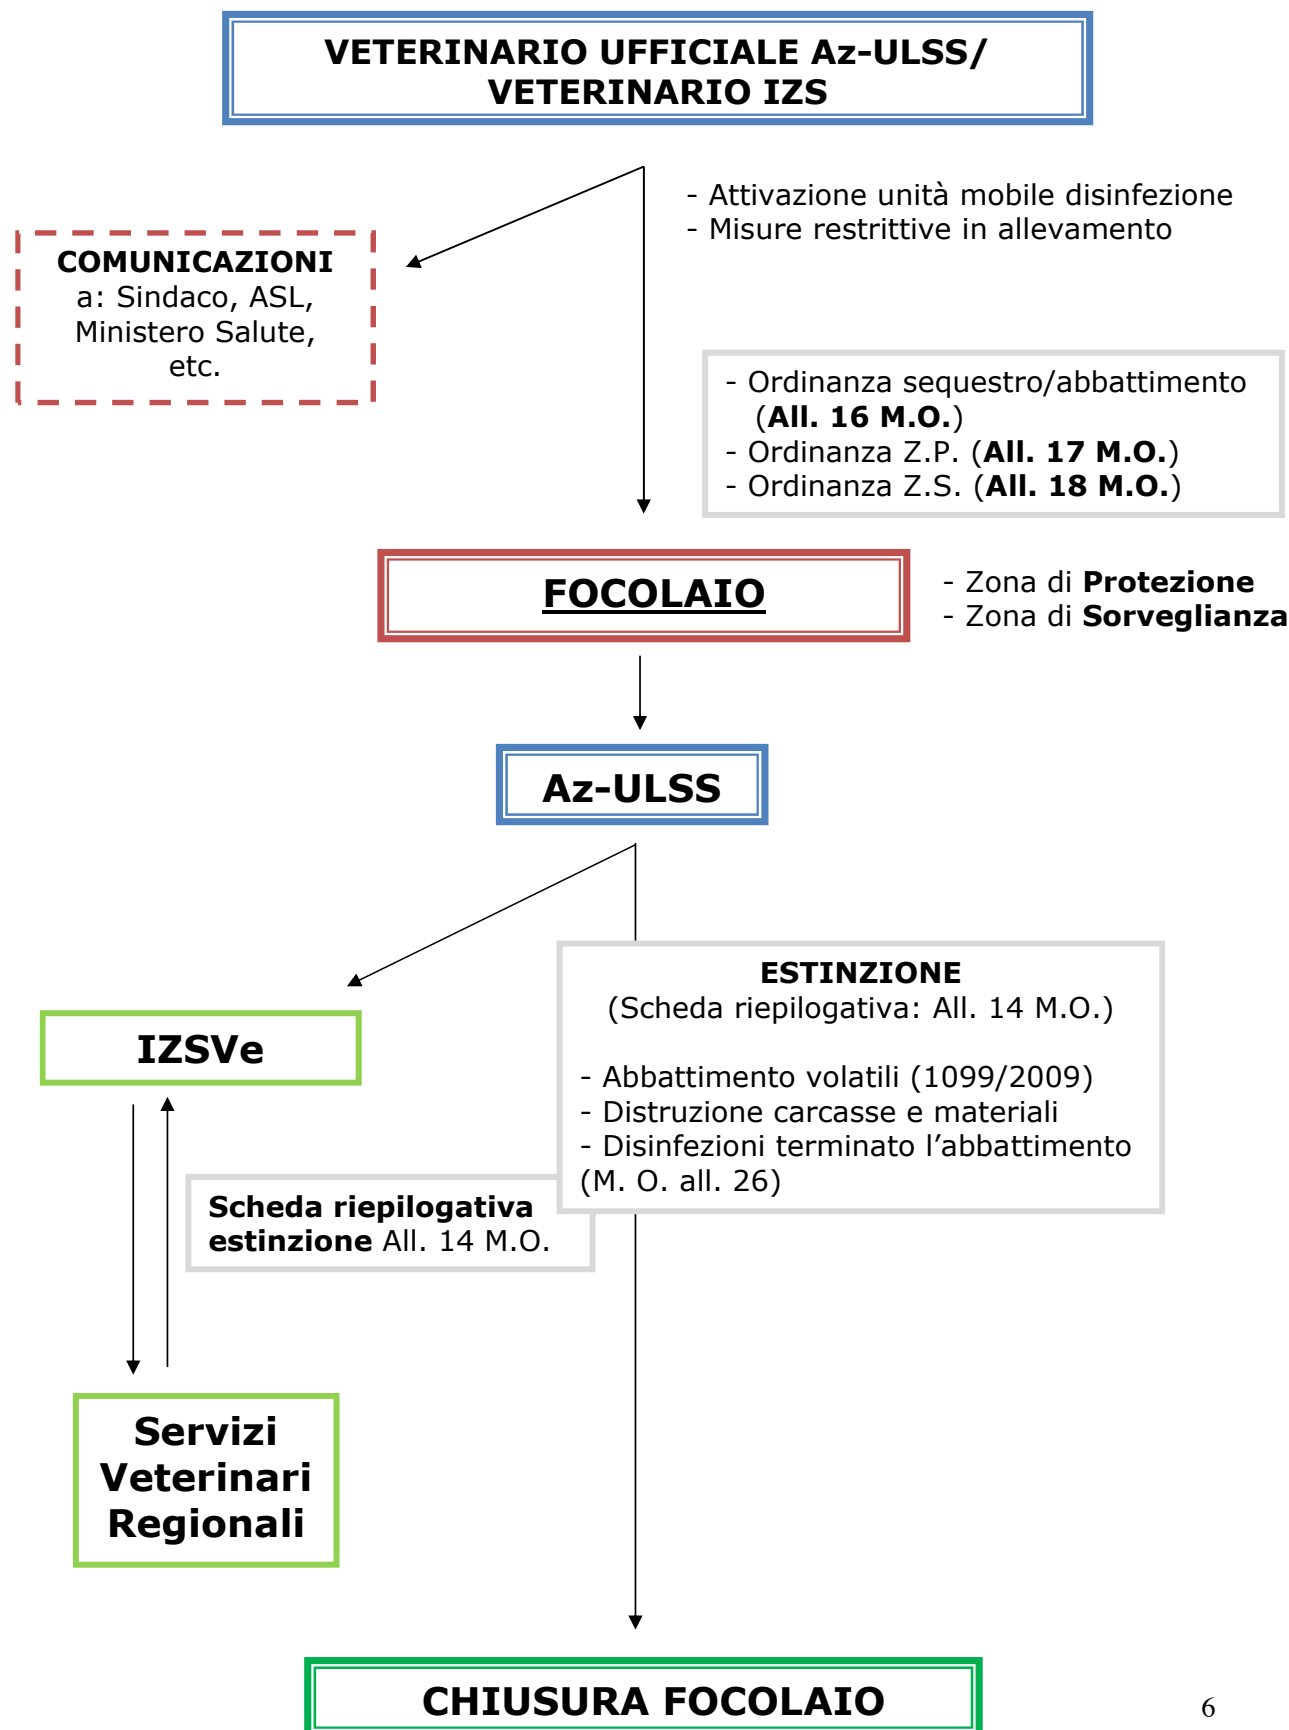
VETERINARIO UFFICIALE Az-ULSS/
VETERINARIO IZS

- Attivazione unità mobile disinfezione
- Misure restrittive in allevamento

COMUNICAZIONI
a: Sindaco, ASL, Ministero Salute, etc.

- Ordinanza sequestro/abbattimento (All. 16 M.O.)
- Ordinanza Z.P. (All. 17 M.O.)
- Ordinanza Z.S. (All. 18 M.O.)

FOCOLAIO

- Zona di Protezione
- Zona di Sorveglianza

Az-ULSS

IZSVe

ESTINZIONE
(Scheda riepilogativa: All. 14 M.O.)

- Abbattimento volatili (1099/2009)
- Distruzione carcasse e materiali
- Disinfezioni terminato l'abbattimento (M. O. all. 26)

Scheda riepilogativa estinzione All. 14 M.O.

Servizi Veterinari Regionali

CHIUSURA FOCOLAIO

6